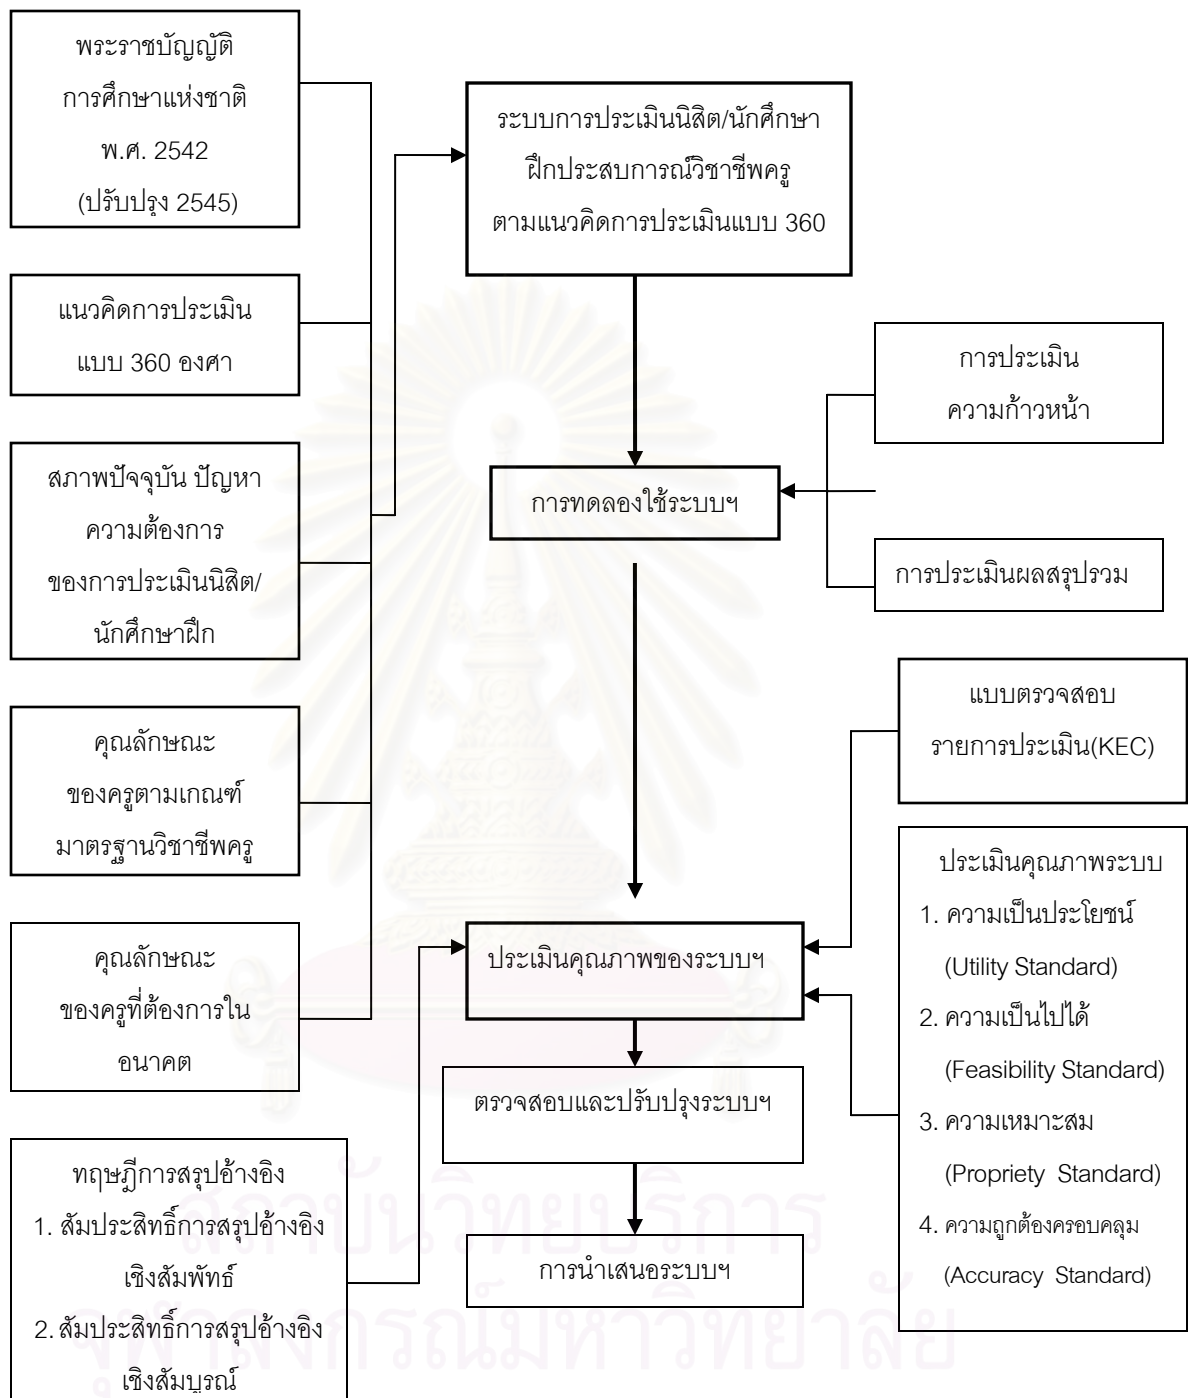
พระราชบัญญัติ การศึกษาแห่งชาติ พ.ศ. 2542 (ปรับปรุง 2545)

แนวคิดการประเมิน แบบ 360 องศา

สภาพปัจจุบัน ปัญหา ความต้องการ ของการประเมินนิสิต/ นักศึกษาฝึก

คุณลักษณะ ของครูตามเกณฑ์ มาตรฐานวิชาชีพครู

คุณลักษณะ ของครูที่ต้องการใน อนาคต

ทฤษฎีการสรุปอ้างอิง
1. สัมประสิทธิ์การสรุปอ้างอิง เชิงสัมพัทธ์
2. สัมประสิทธิ์การสรุปอ้างอิง เชิงสัมบูรณ์

ระบบการประเมินนิสิต/นักศึกษา ฝึกประสบการณ์วิชาชีพครู ตามแนวคิดการประเมินแบบ 360

การทดลองใช้ระบบฯ

ประเมินคุณภาพของระบบฯ

ตรวจสอบและปรับปรุงระบบฯ

การนำเสนอระบบฯ

การประเมิน ความก้าวหน้า

การประเมินผลสรุปรวม

แบบตรวจสอบ รายการประเมิน(KEC)

ประเมินคุณภาพระบบ
1. ความเป็นประโยชน์ (Utility Standard)
2. ความเป็นไปได้ (Feasibility Standard)
3. ความเหมาะสม (Propriety Standard)
4. ความถูกต้องครอบคลุม (Accuracy Standard)

สถาบันวิทยบริการ
จุฬาลงกรณ์มหาวิทยาลัย